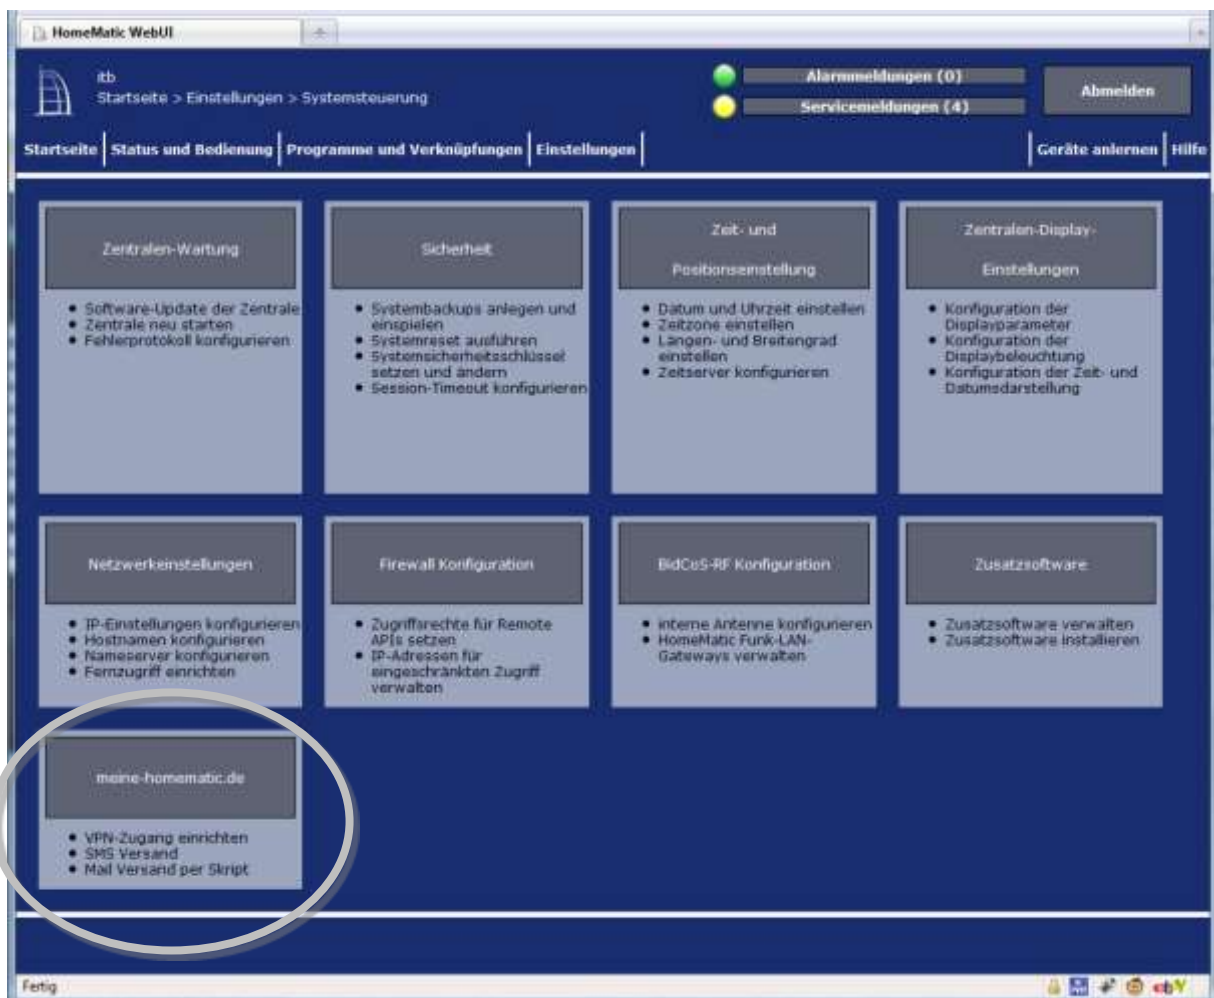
HomeMatic WebUI

itb
Startseite > Einstellungen > Systemsteuerung

Alarmmeldungen (0)
Servicemeldungen (4)

Abmelden

Startseite | Status und Bedienung | Programme und Verknüpfungen | Einstellungen | Geräte anlernen | Hilfe

Zentralen-Wartung
- Software-Update der Zentrale
- Zentrale neu starten
- Fehlerprotokoll konfigurieren

Sicherheit
- Systembackups anlegen und einspielen
- Systemreset ausführen
- Systemsicherheitsschlüssel setzen und ändern
- Session-Timeout konfigurieren

Zeit- und Positionseinstellung
- Datum und Uhrzeit einstellen
- Zeitzone einstellen
- Längen- und Breitengrad einstellen
- Zeitserver konfigurieren

Zentralen-Display-Einstellungen
- Konfiguration der Displayparameter
- Konfiguration der Displaybeleuchtung
- Konfiguration der Zeit- und Datumsdarstellung

Netzwerkeinstellungen
- IP-Einstellungen konfigurieren
- Hostnamen konfigurieren
- Nameserver konfigurieren
- Fernzugriff einrichten

Firewall Konfiguration
- Zugriffsrechte für Remote APIs setzen
- IP-Adressen für eingeschränkten Zugriff verwalten

BidCoS-RF Konfiguration
- interne Antenne konfigurieren
- HomeMatic Funk-LAN-Gateways verwalten

Zusatzsoftware
- Zusatzsoftware verwalten
- Zusatzsoftware installieren

meine-homematic.de
- VPN-Zugang einrichten
- SMS Versand
- Mail Versand per Skript

Fertig